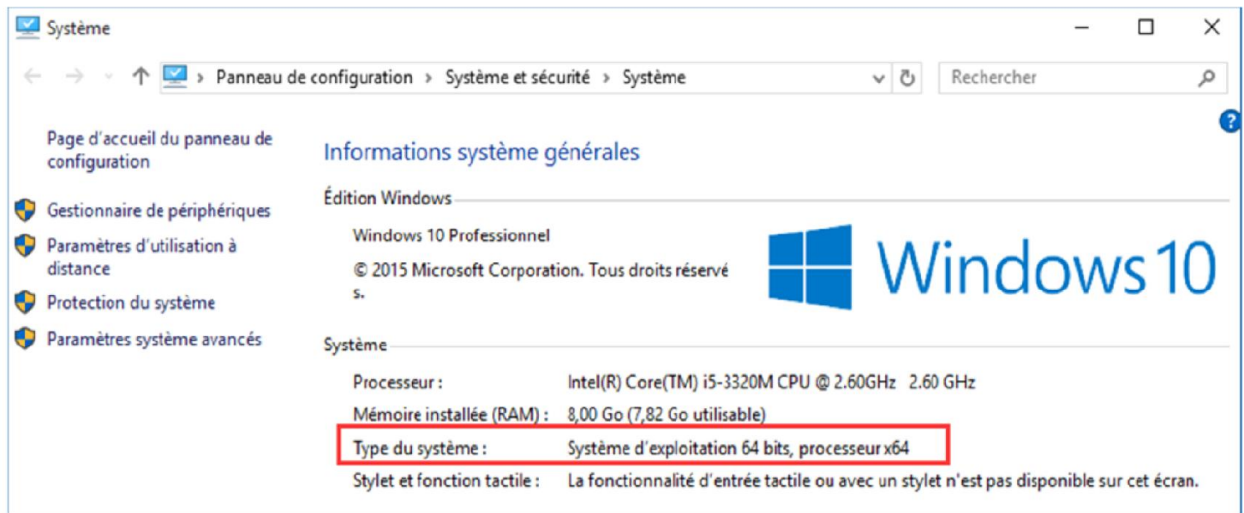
Système

Panneau de configuration › Système et sécurité › Système

Rechercher

Page d'accueil du panneau de configuration

Gestionnaire de périphériques

Paramètres d'utilisation à distance

Protection du système

Paramètres système avancés

Informations système générales

Édition Windows

Windows 10 Professionnel

© 2015 Microsoft Corporation. Tous droits réservés.

Windows 10

Système

| | |
|---|---|
| Processeur : | Intel(R) Core(TM) i5-3320M CPU @ 2.60GHz 2.60 GHz |
| Mémoire installée (RAM) : | 8,00 Go (7,82 Go utilisable) |
| Type du système : | Système d'exploitation 64 bits, processeur x64 |
| Stylet et fonction tactile : | La fonctionnalité d'entrée tactile ou avec un stylet n'est pas disponible sur cet écran. |